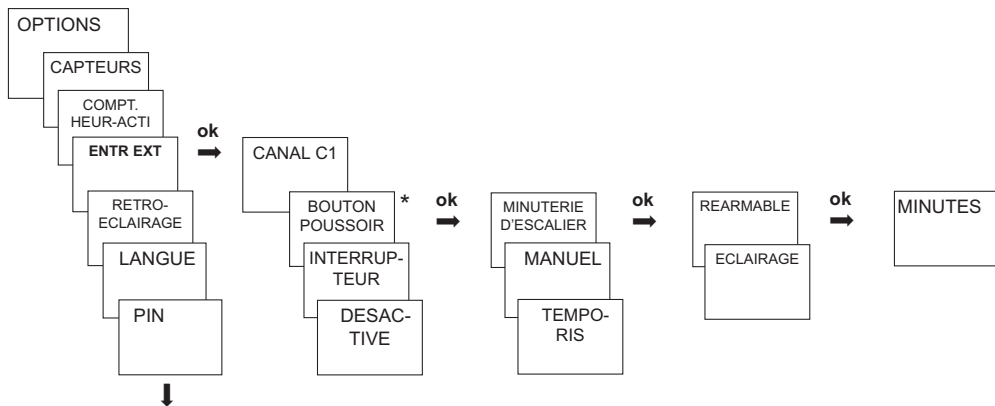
OPTIONS
CAPTEURS
COMPT. HEUR-ACTI
ENTR EXT
RETRO-ECLAIRAGE
LANGUE
PIN

ok

CANAL C1
BOUTON POUSSOIR *
INTERRUP-TEUR
DESAC-TIVE

ok

MINUTERIE D'ESCALIER
MANUEL
TEMPO-RIS

ok

REARMABLE
ECLAIRAGE

ok

MINUTES